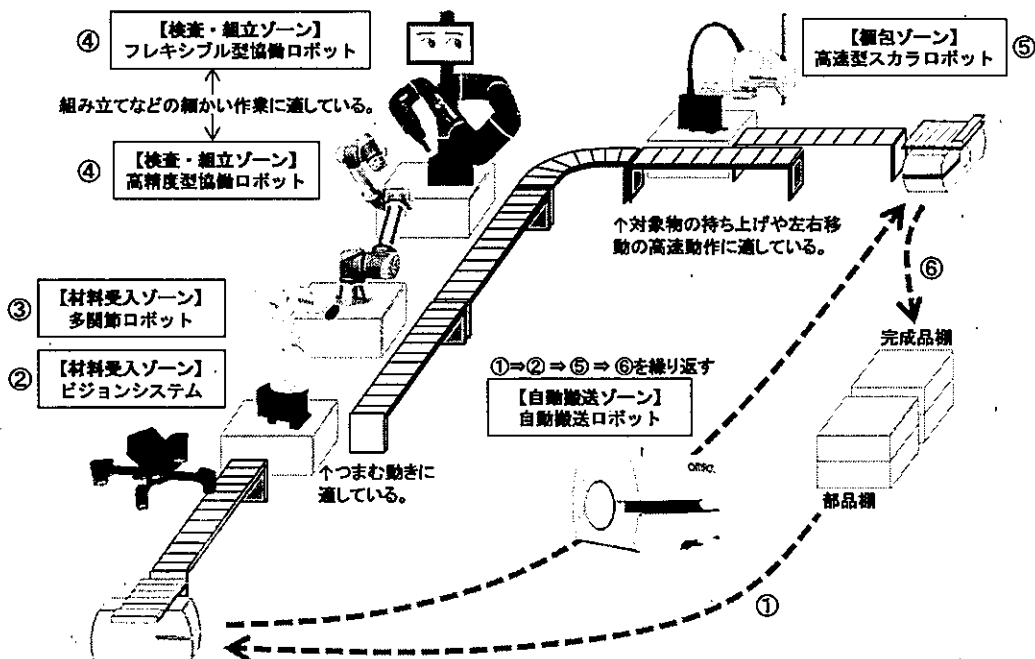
④ 【検査・組立ゾーン】
フレキシブル型協働ロボット

組み立てなどの細かい作業に適している。

④ 【検査・組立ゾーン】
高精度型協働ロボット

【梱包ゾーン】
高速型スカラロボット ⑤

↑対象物の持ち上げや左右移動の高速動作に適している。

⑥

③ 【材料受入ゾーン】
多関節ロボット

② 【材料受入ゾーン】
ビジョンシステム

完成品棚

①⇒②⇒⑤⇒⑥を繰り返す

【自動搬送ゾーン】
自動搬送ロボット

↑つまむ動きに適している。

omron

部品棚

①